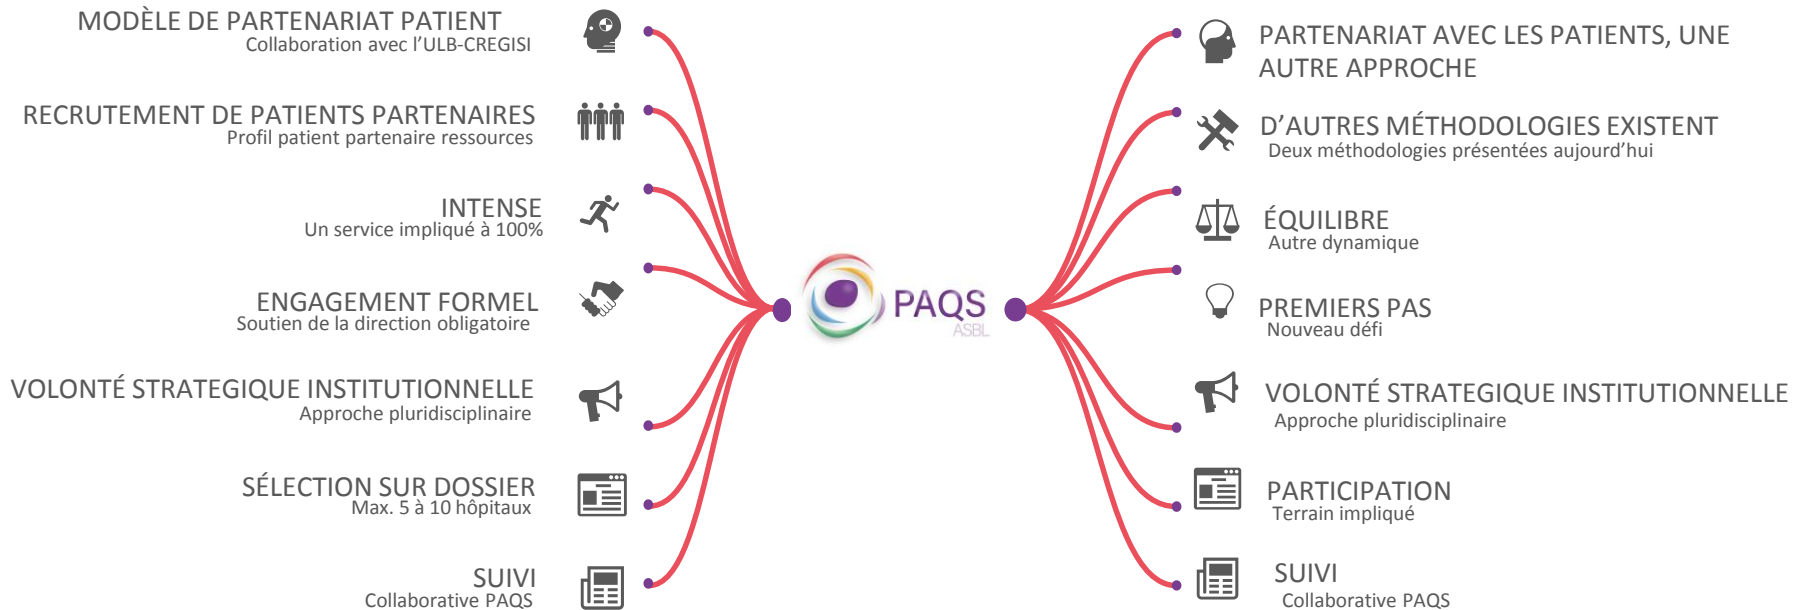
MODÈLE DE PARTENARIAT PATIENT
Collaboration avec l'ULB-CREGISI

RECRUTEMENT DE PATIENTS PARTENAIRES
Profil patient partenaire ressources

INTENSE
Un service impliqué à 100%

ENGAGEMENT FORMEL
Soutien de la direction obligatoire

VOLONTÉ STRATEGIQUE INSTITUTIONNELLE
Approche pluridisciplinaire

SÉLECTION SUR DOSSIER
Max. 5 à 10 hôpitaux

SUIVI
Collaborative PAQS

PAQS
ASBL

PARTENARIAT AVEC LES PATIENTS, UNE AUTRE APPROCHE

D'AUTRES MÉTHODOLOGIES EXISTENT
Deux méthodologies présentées aujourd'hui

ÉQUILIBRE
Autre dynamique

PREMIERS PAS
Nouveau défi

VOLONTÉ STRATEGIQUE INSTITUTIONNELLE
Approche pluridisciplinaire

PARTICIPATION
Terrain impliqué

SUIVI
Collaborative PAQS